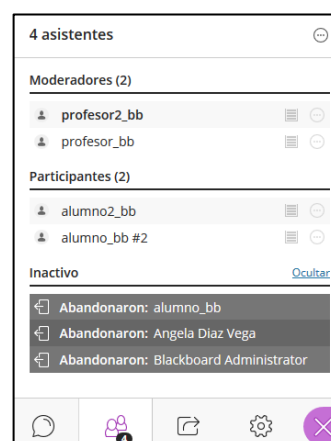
4 asistentes

Moderadores (2)

profesor2_bb

profesor_bb

Participantes (2)

alumno2_bb

alumno_bb #2

Inactivo

Ocultar

Abandonaron: alumno_bb

Abandonaron: Angela Diaz Vega

Abandonaron: Blackboard Administrator